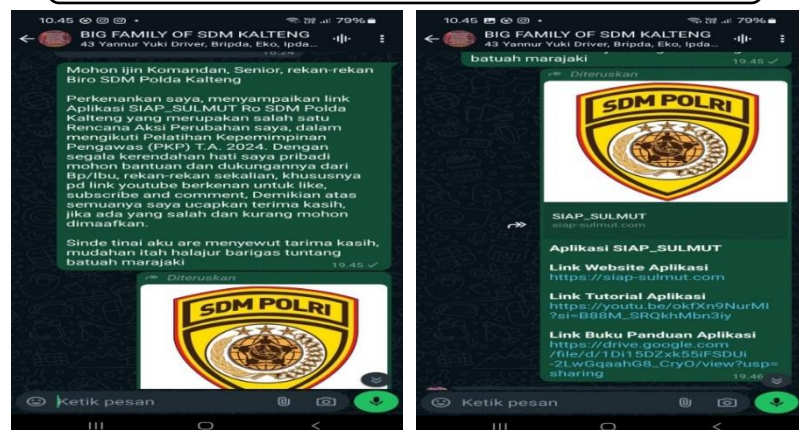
10.45 79%
BIG FAMILY OF SDM KALTENG
43 Yannur Yuki Driver, Bripda, Eko, Ipda...

Mohon ijin Komandan, Senior, rekan-rekan Biro SDM Polda Kalteng

Perkenankan saya, menyampaikan link Aplikasi SIAP_SULMUT Ro SDM Polda Kalteng yang merupakan salah satu Rencana Aksi Perubahan saya, dalam mengikuti Pelatihan Kepemimpinan Pengawas (PKP) T.A. 2024. Dengan segala kerendahan hati saya pribadi mohon bantuan dan dukungannya dari Bp/Ibu, rekan-rekan sekalian, khususnya pd link youtube berkenan untuk like, subscribe and comment, Demikian atas semuanya saya ucapkan terima kasih, jika ada yang salah dan kurang mohon dimaafkan.

Sinde tinai aku are menyewut tarima kasih, mudahan itah halajur barigas tuntang batuah marajaki
19.45

Diteruskan
SDM POLRI

Ketik pesan

10.45 79%
BIG FAMILY OF SDM KALTENG
43 Yannur Yuki Driver, Bripda, Eko, Ipda...

batuah marajaki
19.45

Diteruskan
SDM POLRI
SIAP_SULMUT
siap-sulmut.com

Aplikasi SIAP_SULMUT

Link Website Aplikasi
https://siap-sulmut.com

Link Tutorial Aplikasi
https://youtu.be/okfXn9NurMI?si=B88M_SRQkhMbn3iy

Link Buku Panduan Aplikasi
https://drive.google.com/file/d/1Di15DZxk55iFSDUi-2LwGqaahG8_CryO/view?usp=sharing
19.46

Ketik pesan